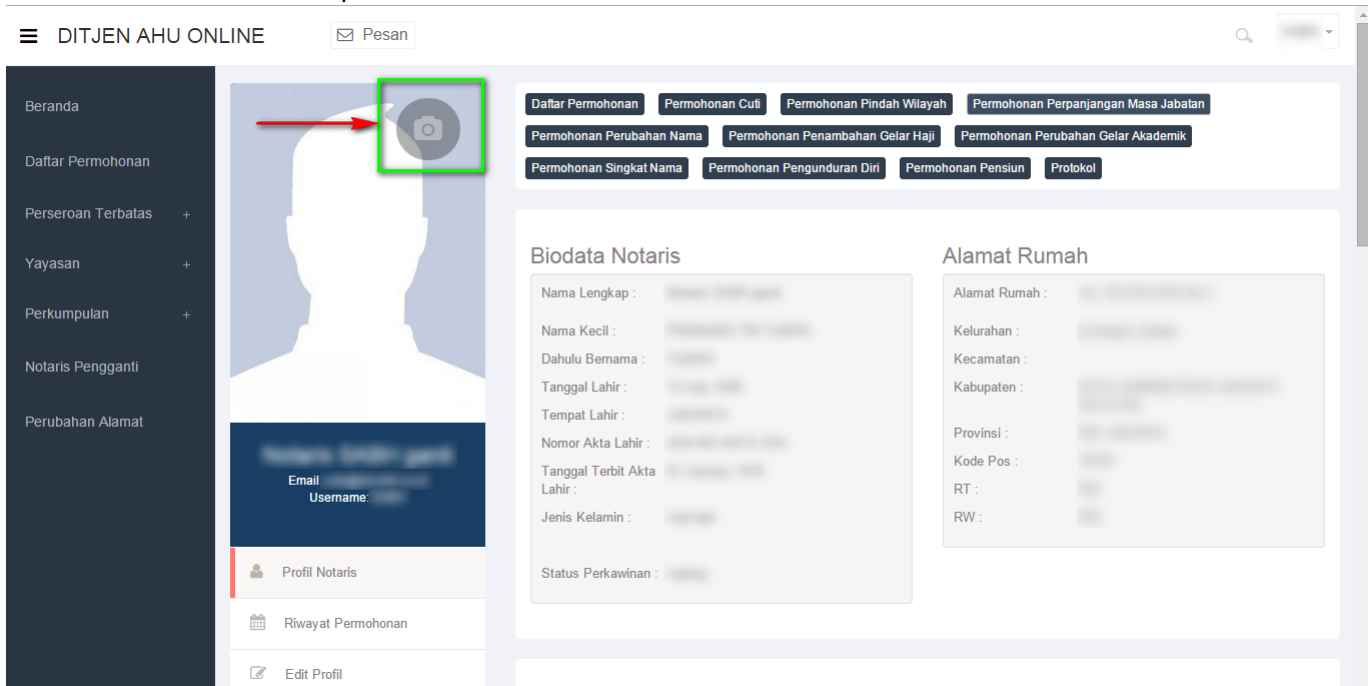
DITJEN AHU ONLINE

Pesan

Beranda

Daftar Permohonan

Perseroan Terbatas +

Yayasan +

Perkumpulan +

Notaris Pengganti

Perubahan Alamat

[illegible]

Email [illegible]

Username: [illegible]

Profil Notaris

Riwayat Permohonan

Edit Profil

Daftar Permohonan | Permohonan Cuti | Permohonan Pindah Wilayah | Permohonan Perpanjangan Masa Jabatan | Permohonan Perubahan Nama | Permohonan Penambahan Gelar Haji | Permohonan Perubahan Gelar Akademik | Permohonan Singkat Nama | Permohonan Pengunduran Diri | Permohonan Pensiun | Protokol

Biodata Notaris

Nama Lengkap : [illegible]

Nama Kecil : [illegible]

Dahulu Bernama : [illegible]

Tanggal Lahir : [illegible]

Tempat Lahir : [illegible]

Nomor Akta Lahir : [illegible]

Tanggal Terbit Akta Lahir : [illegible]

Jenis Kelamin : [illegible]

Status Perkawinan : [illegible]

Alamat Rumah

Alamat Rumah : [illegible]

Kelurahan : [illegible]

Kecamatan :

Kabupaten : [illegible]

Provinsi : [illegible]

Kode Pos : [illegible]

RT : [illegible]

RW : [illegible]